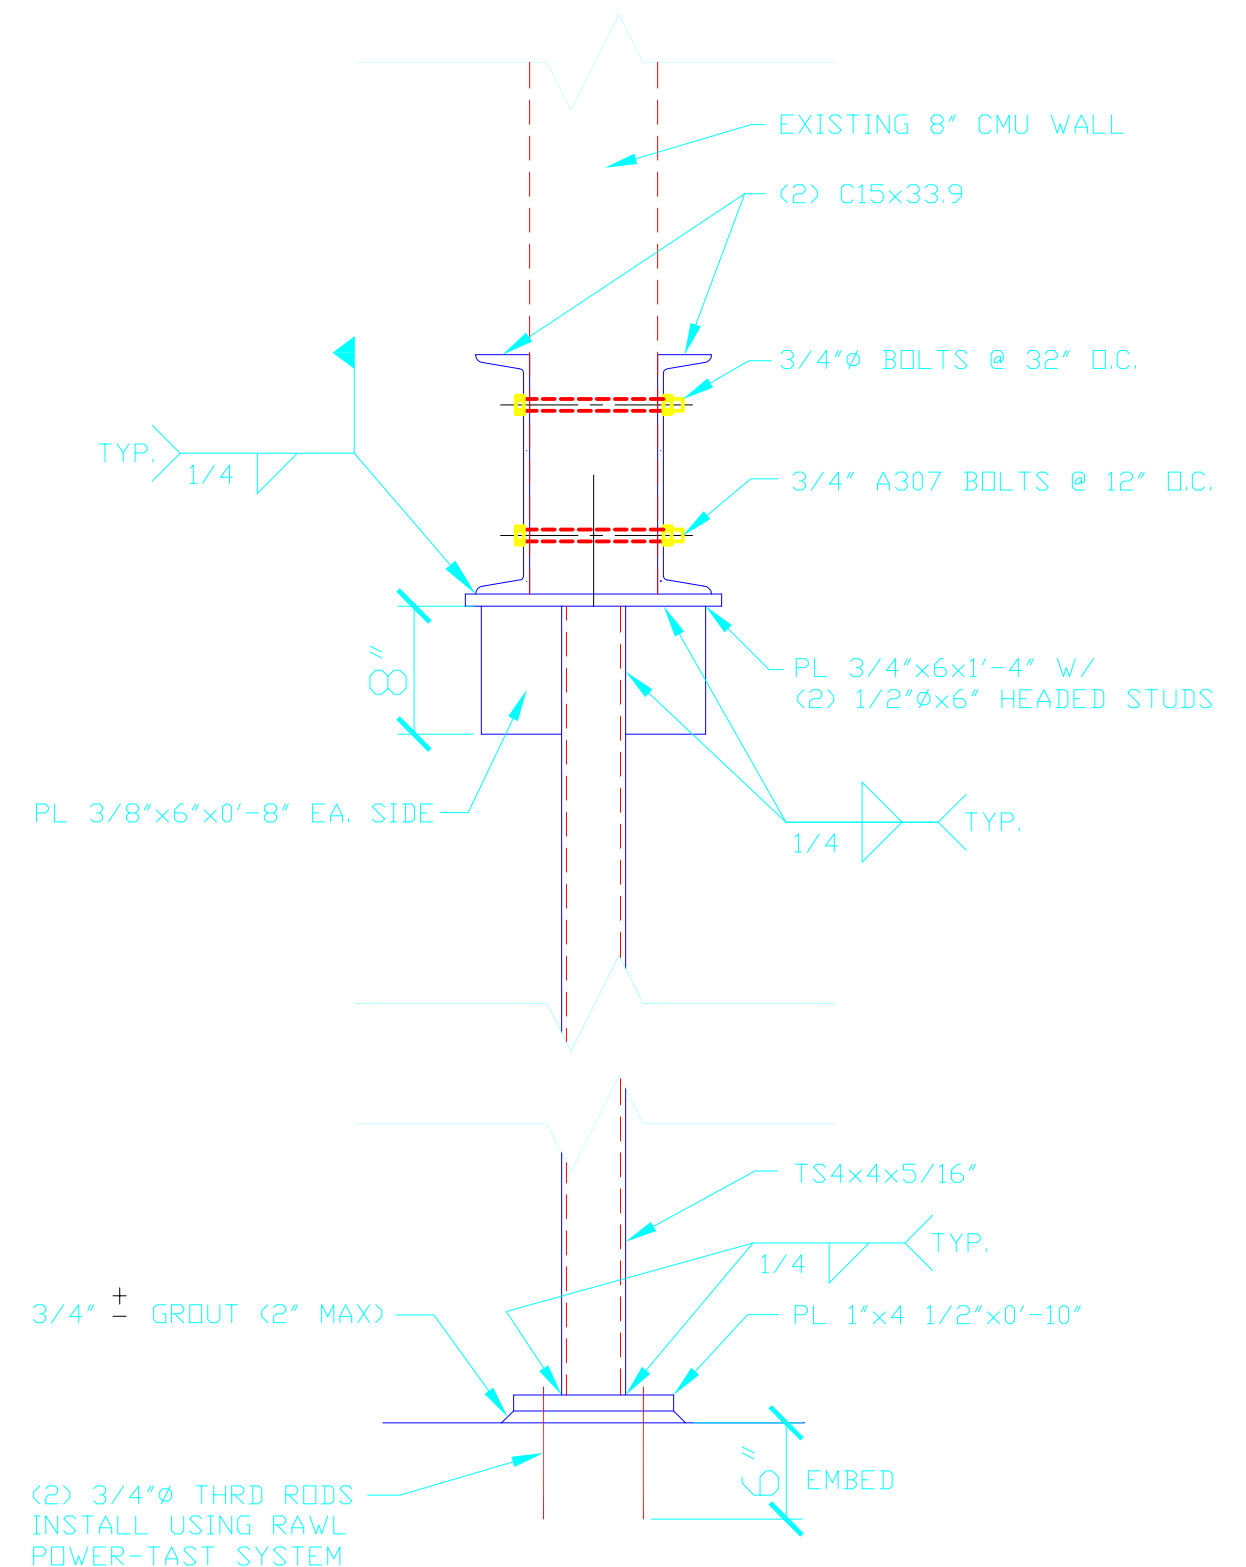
EXISTING 8" CMU WALL

(2) C15x33.9

3/4"Ø BOLTS @ 32" O.C.

TYP.

1/4

3/4" A307 BOLTS @ 12" O.C.

8"

PL 3/4"x6x1'-4" W/ (2) 1/2"Øx6" HEADED STUDS

PL 3/8"x6"x0'-8" EA. SIDE

1/4

TYP.

TS4x4x5/16"

TYP.

1/4

3/4" $\pm$ GROUT (2" MAX)

PL 1"x4 1/2"x0'-10"

6"

EMBED

(2) 3/4"Ø THRD RODS INSTALL USING RAWL POWER-TAST SYSTEM